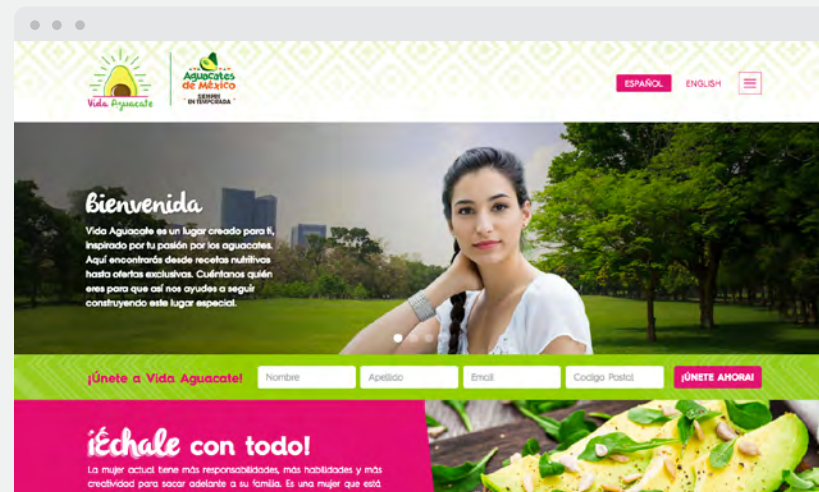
Vida Aguacate

Aguacates de México
SIEMPRE EN TEMPORADA

ESPAÑOL ENGLISH

Bienvenida

Vida Aguacate es un lugar creado para ti, inspirado por tu pasión por los aguacates. Aquí encontrarás desde recetas nutritivas hasta ofertas exclusivas. Cuéntanos quién eres para que así nos ayudes a seguir construyendo este lugar especial.

¡Únete a Vida Aguacate!

Nombre

Apellido

Email

Codigo Postal

¡ÚNETE AHORA!

¡Échale con todo!

La mujer actual tiene más responsabilidades, más habilidades y más creatividad para sacar adelante a su familia. Es una mujer que está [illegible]